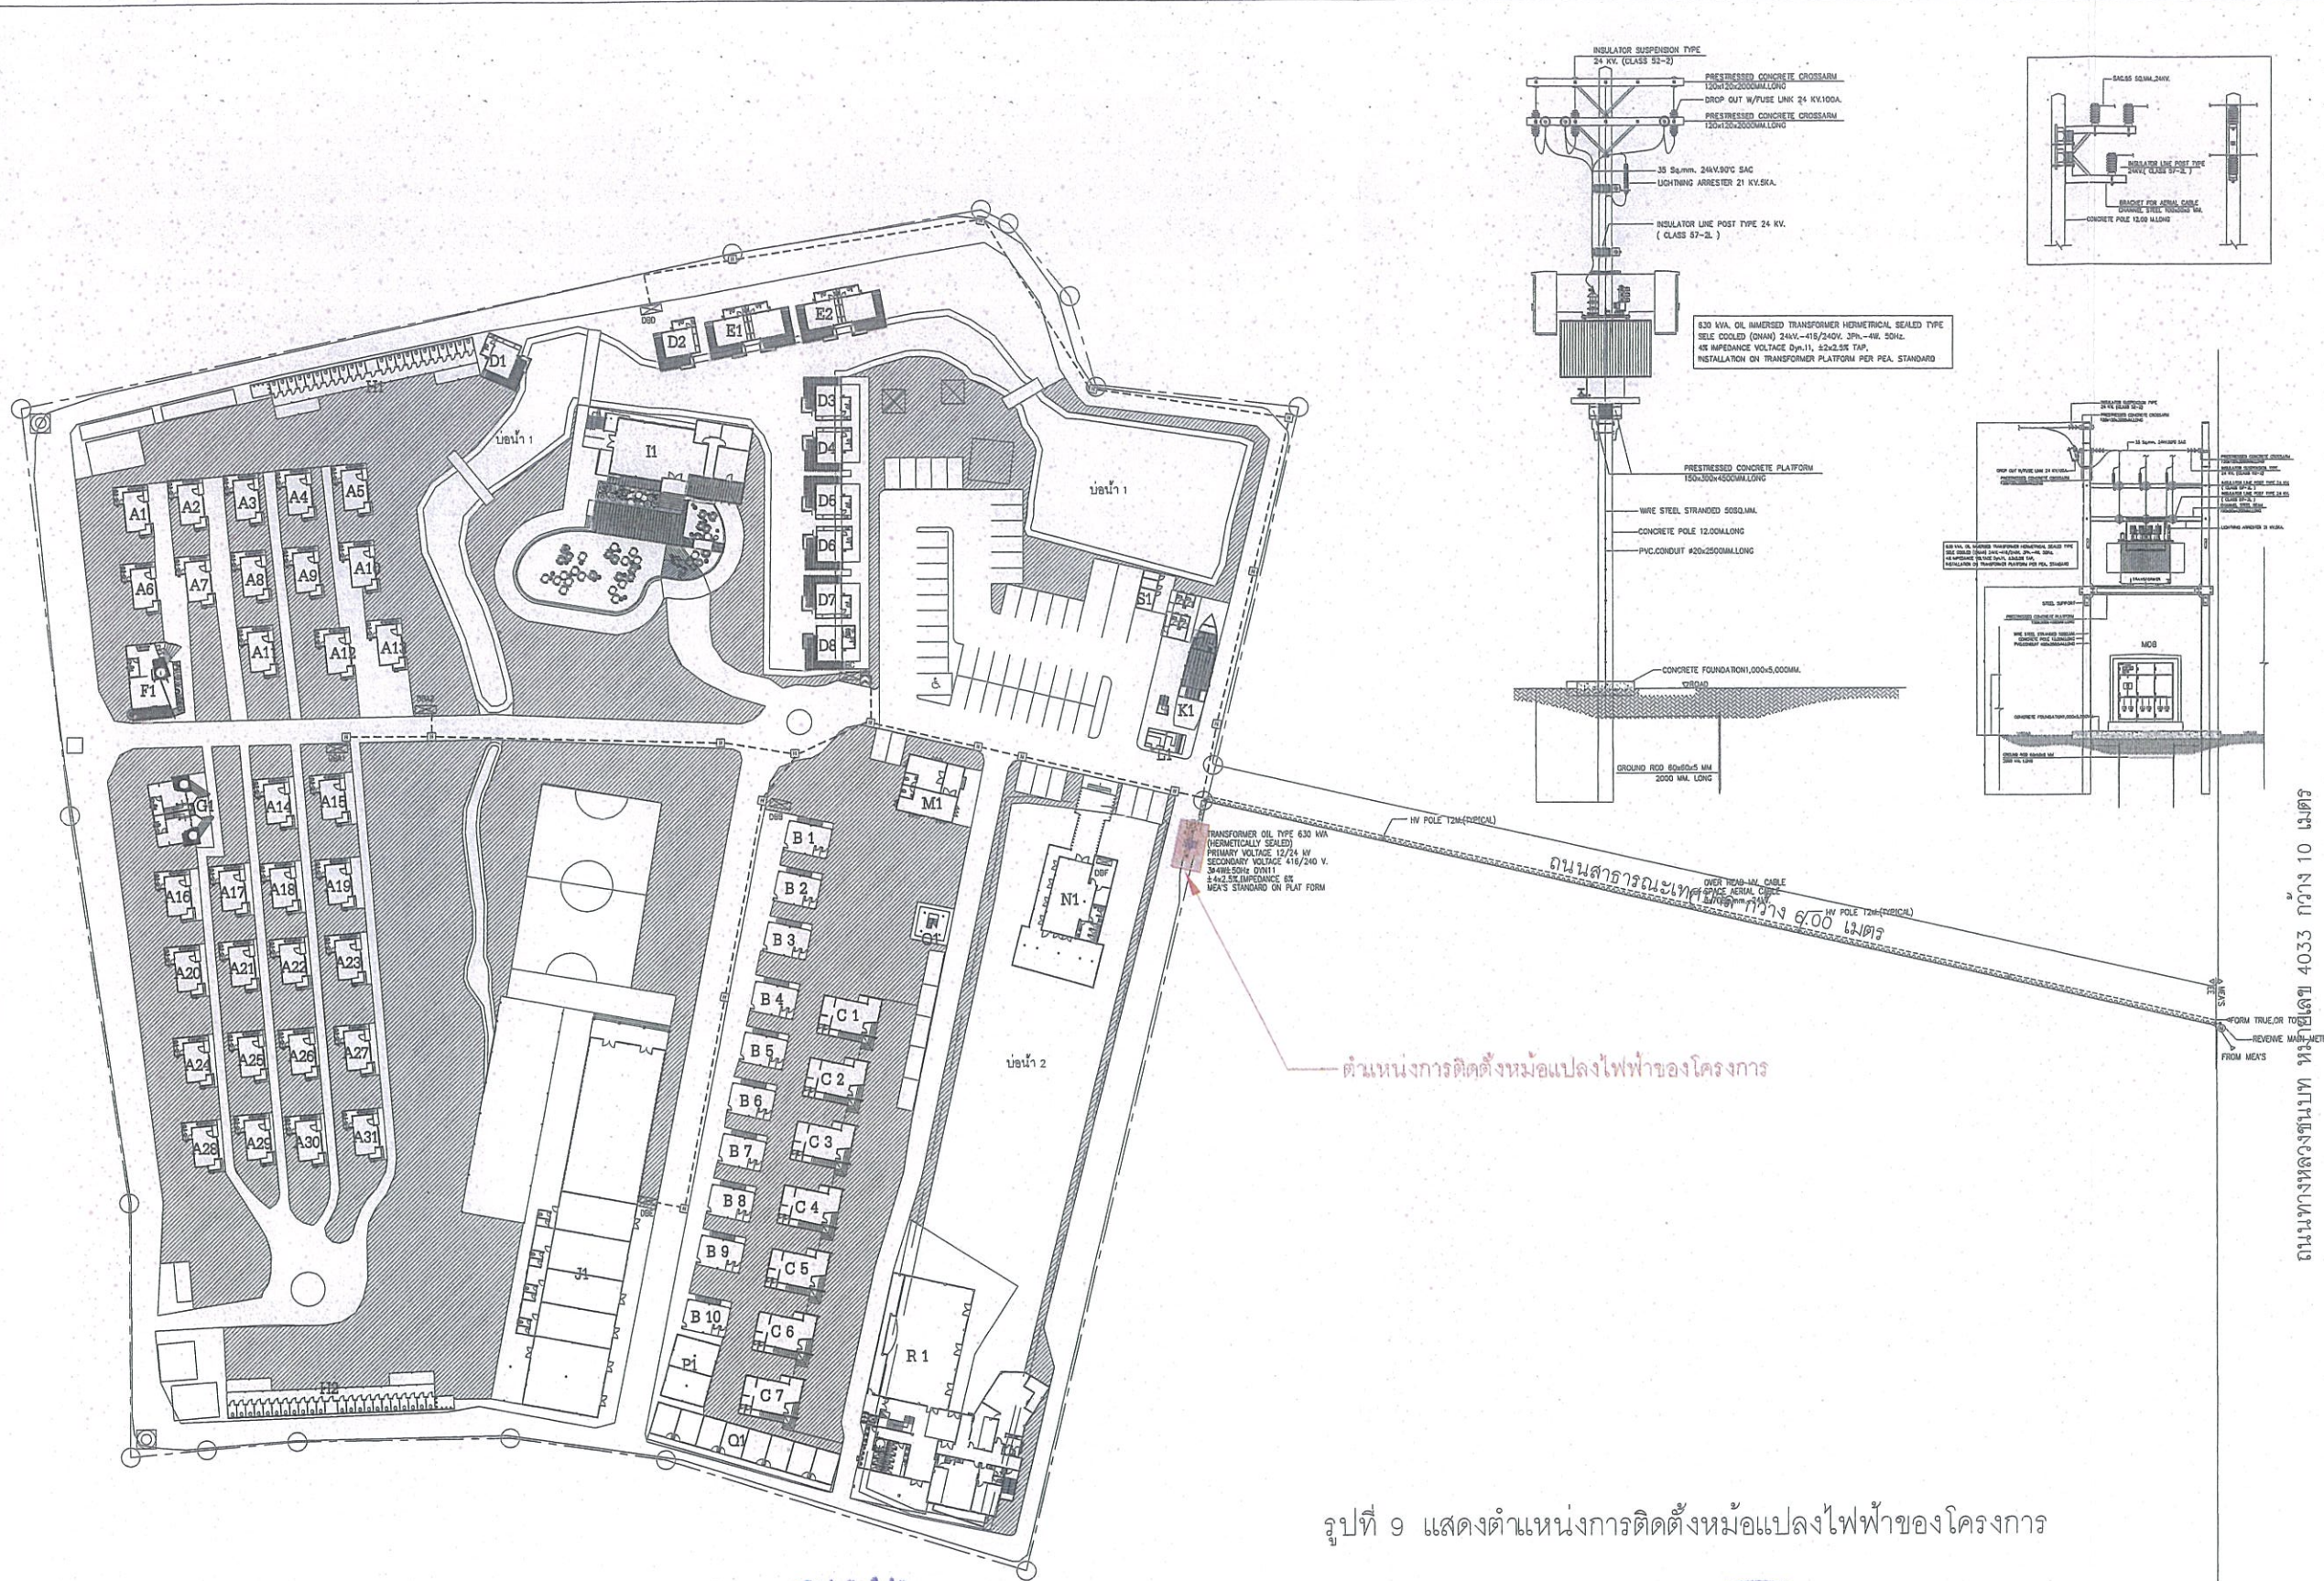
INSULATOR SUSPENSION TYPE
24 KV. (CLASS 52-2)
PRESTRESSED CONCRETE CROSSARM
120x120x2000MM.LONG
DROP OUT W/FUSE LINK 24 KV.100A.
PRESTRESSED CONCRETE CROSSARM
120x120x2000MM.LONG
35 Sq.mm. 24kV.90°C SAC
LIGHTNING ARRESTER 21 KV.5KA.
INSULATOR LINE POST TYPE 24 KV.
( CLASS 57-2L )
630 kVA. OIL IMMERSED TRANSFORMER HERMETRICAL SEALED TYPE
SELF COOLED (ONAN) 24kV.-416/240V. 3Ph.-4W. 50Hz.
4% IMPEDANCE VOLTAGE Dyn.11, ±2x2.5% TAP,
INSTALLATION ON TRANSFORMER PLATFORM PER PEA. STANDARD
PRESTRESSED CONCRETE PLATFORM
150x300x4500MM.LONG
WIRE STEEL STRANDED 50SQ.MM.
CONCRETE POLE 12.00M.LONG
PVC.CONDUIT #20x2500MM.LONG
CONCRETE FOUNDATION1,000x5,000MM.
ROAD
GROUND ROD 60x60x5 MM
2000 MM. LONG

SAC.35 SQ.MM.,24KV.
INSULATOR LINE POST TYPE
24KV.( CLASS 57-2L )
BRACKET FOR AERIAL CABLE
CHANNEL STEEL
CONCRETE POLE 12.00 M.LONG

MDB

D2 E1 E2 D1 H1 บ่อน้ำ 1 I1 D3 D4 D5 D6 D7 D8 บ่อน้ำ 1
A1 A2 A3 A4 A5 A6 A7 A8 A9 A10 A11 A12 A13 F1 S1 K1
G1 A14 A15 A16 A17 A18 A19 A20 A21 A22 A23 A24 A25 A26 A27 A28 A29 A30 A31 H2
J1 B1 B2 B3 B4 B5 B6 B7 B8 B9 B10 C1 C2 C3 C4 C5 C6 C7 M1 N1 O1 P1 Q1 R1 บ่อน้ำ 2

TRANSFORMER OIL TYPE 630 kVA
(HERMETICALLY SEALED)
PRIMARY VOLTAGE 12/24 kV
SECONDARY VOLTAGE 416/240 V.
3P4W.50Hz DYN11
±4x2.5% IMPEDANCE 6%
MEA'S STANDARD ON PLAT FORM

HV POLE 12M.(TYPICAL)
OVER HEAD HV. CABLE
SPACE AERIAL CABLE
ถนนสาธารณะเทศบาล กว้าง 6.00 เมตร
HV POLE 12M.(TYPICAL)
FORM TRUE,OR TO
REVENUE MAIN MET
FROM MEA'S
ถนนทางหลวงชนบท หมายเลข 4033 กว้าง 10 เมตร

ตำแหน่งการติดตั้งหม้อแปลงไฟฟ้าของโครงการ

รูปที่ 9 แสดงตำแหน่งการติดตั้งหม้อแปลงไฟฟ้าของโครงการ